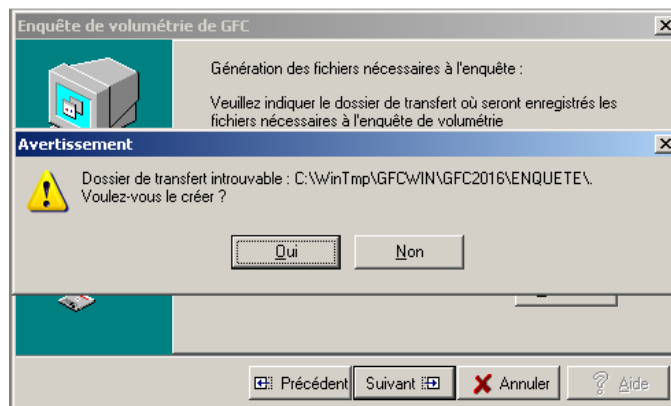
Enquête de volumétrie de GFC

Génération des fichiers nécessaires à l'enquête :

Veuillez indiquer le dossier de transfert où seront enregistrés les fichiers nécessaires à l'enquête de volumétrie

Avertissement

Dossier de transfert introuvable : C:\WinTmp\GFCWIN\GFC2016\ENQUETE\. Voulez-vous le créer ?

Oui

Non

Précédent

Suivant

Annuler

Aide